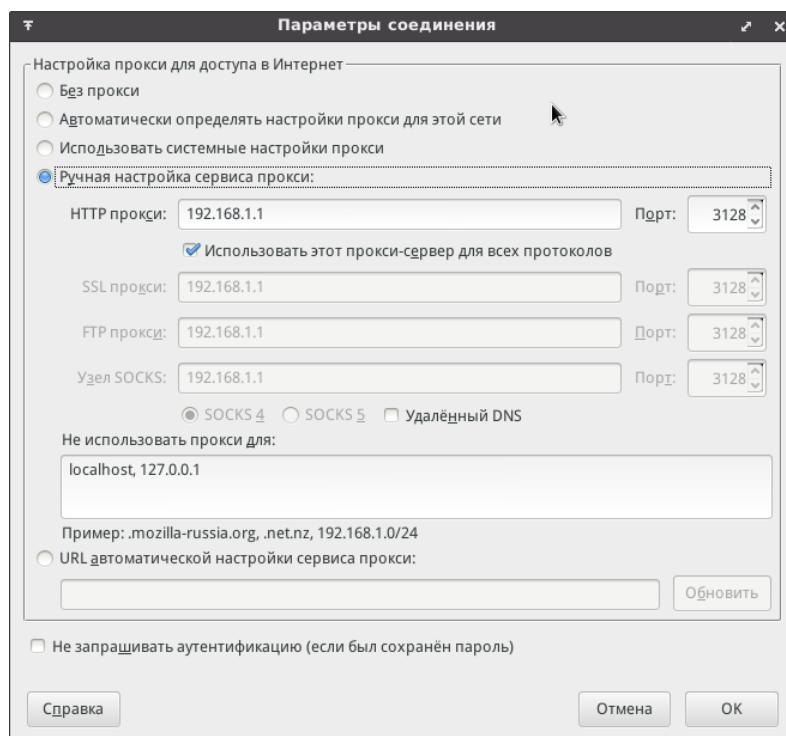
Параметры соединения

Настройка прокси для доступа в Интернет

Без прокси

Автоматически определять настройки прокси для этой сети

Использовать системные настройки прокси

Ручная настройка сервиса прокси:

HTTP прокси: 192.168.1.1 Порт: 3128

Использовать этот прокси-сервер для всех протоколов

SSL прокси: 192.168.1.1 Порт: 3128

FTP прокси: 192.168.1.1 Порт: 3128

Узел SOCKS: 192.168.1.1 Порт: 3128

SOCKS 4 SOCKS 5 Удалённый DNS

Не использовать прокси для:

localhost, 127.0.0.1

Пример: .mozilla-russia.org, .net.nz, 192.168.1.0/24

URL автоматической настройки сервиса прокси:

Обновить

Не запрашивать аутентификацию (если был сохранён пароль)

Справка

Отмена

OK